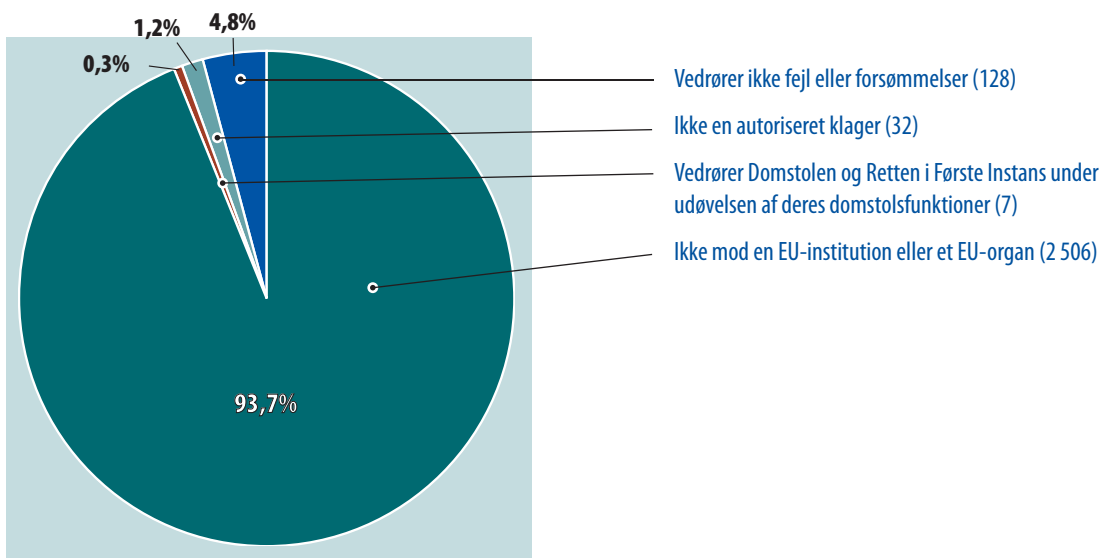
1,2%
4,8%
0,3%

Vedrører ikke fejl eller forsømmelser (128)

Ikke en autoriseret klager (32)

Vedrører Domstolen og Retten i Første Instans under udøvelsen af deres domstolsfunktioner (7)

Ikke mod en EU-institution eller et EU-organ (2 506)

93,7%